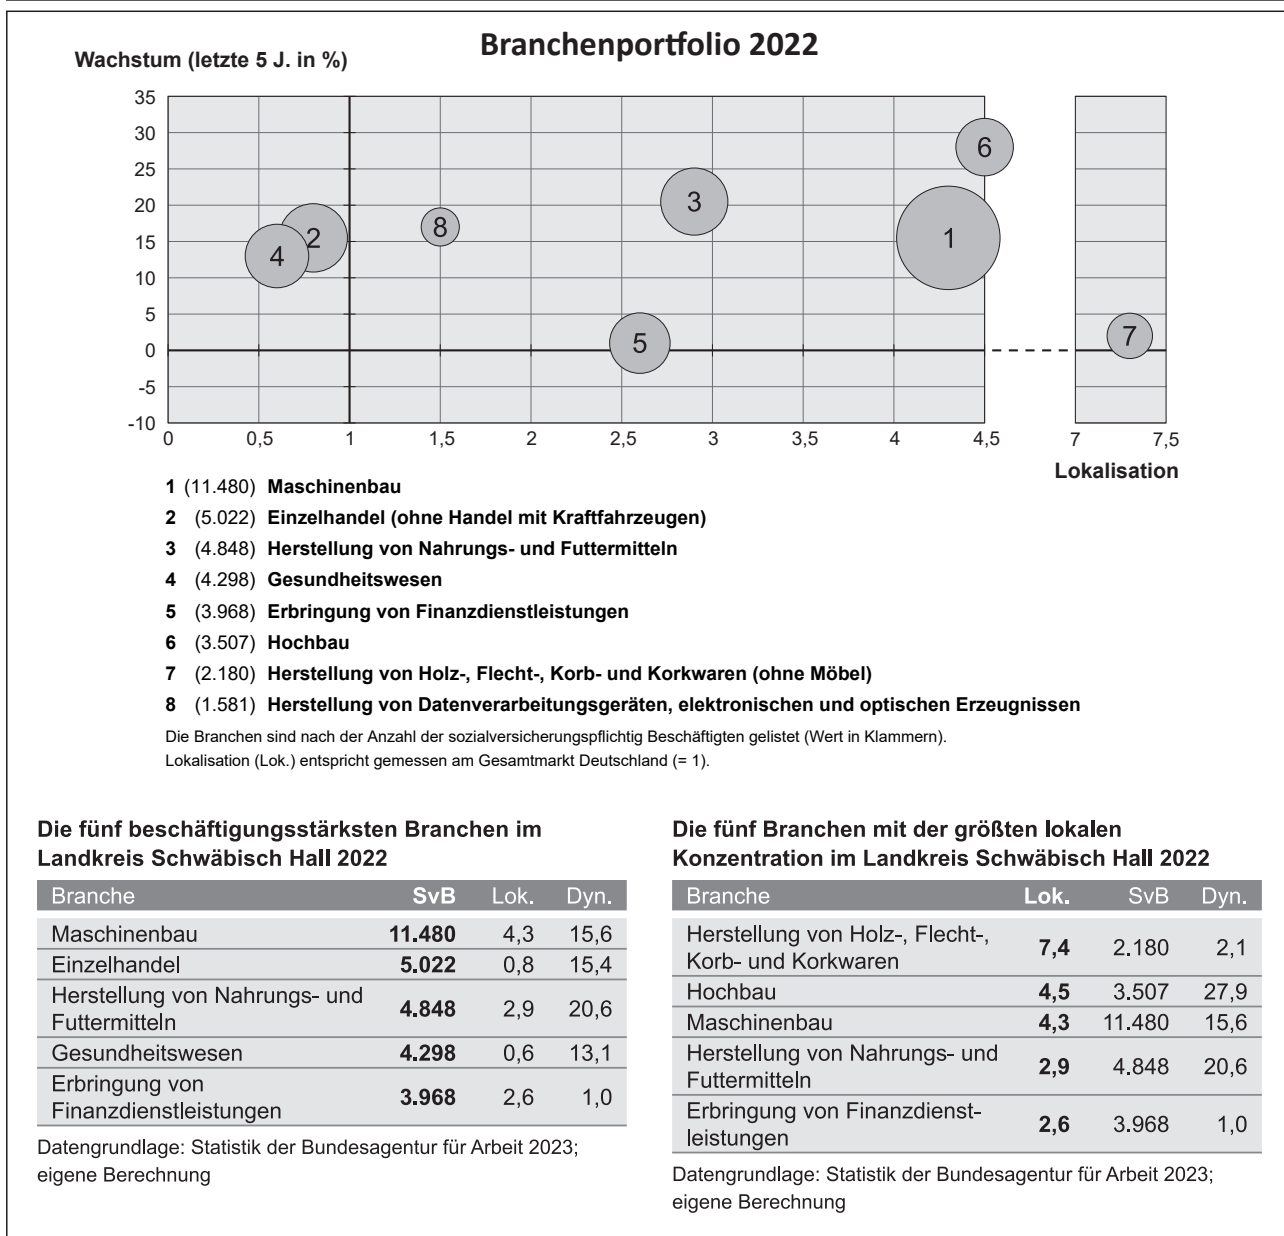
Branchenportfolio 2022

Wachstum (letzte 5 J. in %)

35
30
25
20
15
10
5
0
-5
-10

0 0,5 1 1,5 2 2,5 3 3,5 4 4,5 7 7,5

Lokalisation

6 3 8 2 4 1 5 7

1 (11.480) Maschinenbau
2 (5.022) Einzelhandel (ohne Handel mit Kraftfahrzeugen)
3 (4.848) Herstellung von Nahrungs- und Futtermitteln
4 (4.298) Gesundheitswesen
5 (3.968) Erbringung von Finanzdienstleistungen
6 (3.507) Hochbau
7 (2.180) Herstellung von Holz-, Flecht-, Korb- und Korkwaren (ohne Möbel)
8 (1.581) Herstellung von Datenverarbeitungsgeräten, elektronischen und optischen Erzeugnissen

Die Branchen sind nach der Anzahl der sozialversicherungspflichtig Beschäftigten gelistet (Wert in Klammern).
Lokalisation (Lok.) entspricht gemessen am Gesamtmarkt Deutschland (= 1).

Die fünf beschäftigungsstärksten Branchen im Landkreis Schwäbisch Hall 2022

| Branche | SvB | Lok. | Dyn. |
|---|---|---|---|
| Maschinenbau | 11.480 | 4,3 | 15,6 |
| Einzelhandel | 5.022 | 0,8 | 15,4 |
| Herstellung von Nahrungs- und Futtermitteln | 4.848 | 2,9 | 20,6 |
| Gesundheitswesen | 4.298 | 0,6 | 13,1 |
| Erbringung von Finanzdienstleistungen | 3.968 | 2,6 | 1,0 |

Datengrundlage: Statistik der Bundesagentur für Arbeit 2023; eigene Berechnung

Die fünf Branchen mit der größten lokalen Konzentration im Landkreis Schwäbisch Hall 2022

| Branche | Lok. | SvB | Dyn. |
|---|---|---|---|
| Herstellung von Holz-, Flecht-, Korb- und Korkwaren | 7,4 | 2.180 | 2,1 |
| Hochbau | 4,5 | 3.507 | 27,9 |
| Maschinenbau | 4,3 | 11.480 | 15,6 |
| Herstellung von Nahrungs- und Futtermitteln | 2,9 | 4.848 | 20,6 |
| Erbringung von Finanzdienstleistungen | 2,6 | 3.968 | 1,0 |

Datengrundlage: Statistik der Bundesagentur für Arbeit 2023; eigene Berechnung